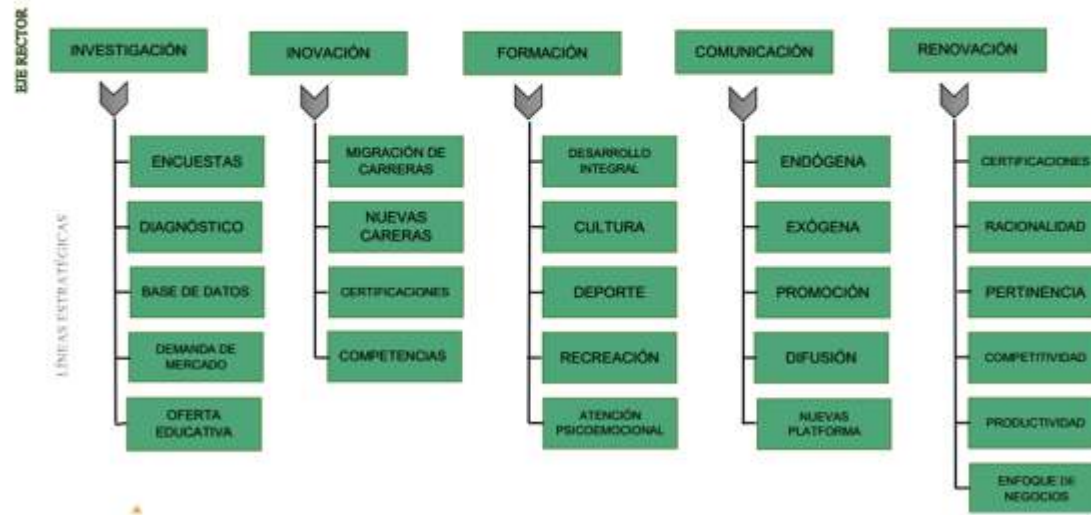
EJE RECTOR

LÍNEAS ESTRATÉGICAS

INVESTIGACIÓN

ENCUESTAS

DIAGNÓSTICO

BASE DE DATOS

DEMANDA DE MERCADO

OFERTA EDUCATIVA

INOVACIÓN

MIGRACIÓN DE CARRERAS

NUEVAS CARERAS

CERTIFICACIONES

COMPETENCIAS

FORMACIÓN

DESARROLLO INTEGRAL

CULTURA

DEPORTE

RECREACIÓN

ATENCIÓN PSICOEMOCIONAL

COMUNICACIÓN

ENDÓGENA

EXÓGENA

PROMOCIÓN

DIFUSIÓN

NUEVAS PLATFORMA

RENOVACIÓN

CERTIFICACIONES

RACIONALIDAD

PERTINENCIA

COMPETITIVIDAD

PRODUCTIVIDAD

ENFOQUE DE NEGOCIOS